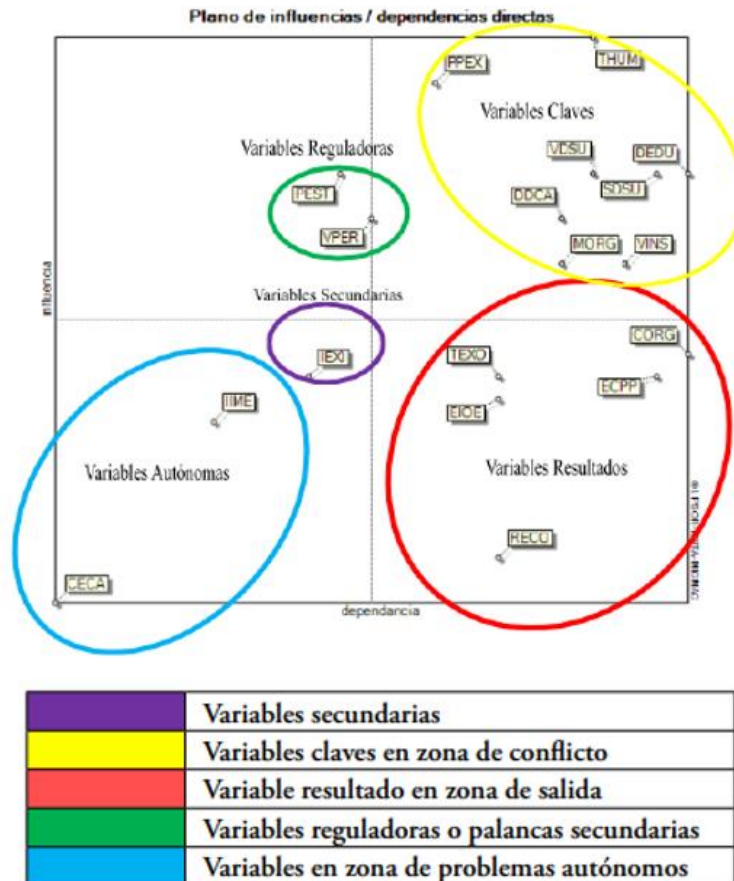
Plano de influencias / dependencias directas

influencia

PPEX
THUM
Variables Claves
VDSU
DEDU
SDSU
DDCA
MORG
VINS

Variables Reguladoras
PEST
VPER

Variables Secundarias
IEXI

TEXO
CORG
ECPP
EIOE
Variables Resultados
RECO

IIME
Variables Autónomas
CECA

dependencia

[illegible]

| | |
|---|---|
| | Variables secundarias |
| | Variables claves en zona de conflicto |
| | Variable resultado en zona de salida |
| | Variables reguladoras o palancas secundarias |
| | Variables en zona de problemas autónomos |